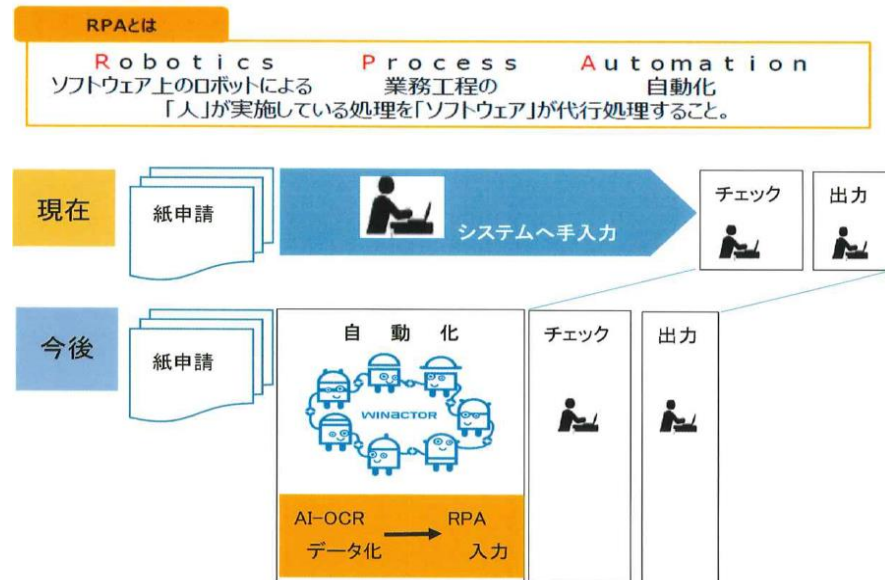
RPAとは

Robotics　Process　Automation
ソフトウェア上のロボットによる　業務工程の　自動化
「人」が実施している処理を「ソフトウェア」が代行処理すること。

現在

紙申請

システムへ手入力

チェック

出力

今後

紙申請

自　動　化

WINACTOR

AI-OCR
データ化

RPA
入力

チェック

出力